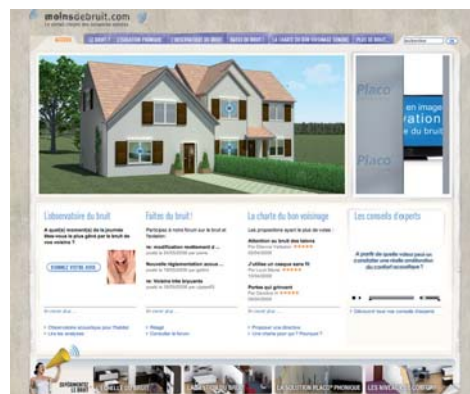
moinsdebruit.com

ACCUEIL | LE BRUIT ? | L'ISOLATION PHONIQUE | L'OBSERVATOIRE DU BRUIT | FAITES DU BRUIT ! | LA CHARTE DU BON VOISINAGE | PLUS DE BRUIT

Placo

en image

vation

Placo

L'observatoire du bruit

A quel(s) moment(s) de la journée êtes-vous le plus gêné par le bruit de vos voisins ?

DONNEZ VOTRE AVIS

Faites du bruit !

Nouvelle réglementation acous...

Voisins très bruyants

La charte du bon voisinage

Attention au bruit des talons

J'utilise un casque sans fil

Portes qui grincent

Les conseils d'experts

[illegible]